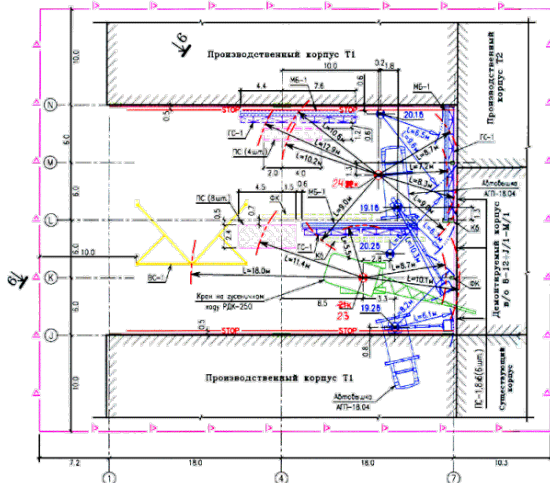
Производственный корпус Т1

Производственный корпус Т2

10.0
6.0
6.0
6.0
6.0

N
M
L
K
J

10.0
0.2
1.8
4.4
МБ-1
7.6
МБ-1
STOP
STOP
0.5
1.2
ГС-1
ПС (4шт.)
L=12.0м
L=10.2м
0.8
20.15
ГС-1
L=8.7м
L=7.2м
24
L=8.3м
Автовышка
АПП-18.04
ПС (8шт.)
4.5
1.5
0.6
ФК
МБ-1
19.18
0.5
0.7
2.4
L=7.2м
L=6.3м
ГС-1
КБ
1.8
Демонтируемый корпус в/о Б-12-Д/1-М/1
10.0
L=11.4м
20.25
L=8.3м
L=5.7м
ВС-1
L=18.0м
L=10.1м
ФК
Кран на гусеничном ходу РДК-250
6.5
3.3
23
19.28
L=6.1м
STOP
STOP
0.8
Производственный корпус Т1
Автовышка
АПП-18.04
ПС-1.84 (8шт.)
Существующий корпус

7.2
18.0
18.0
10.3
1
4
7